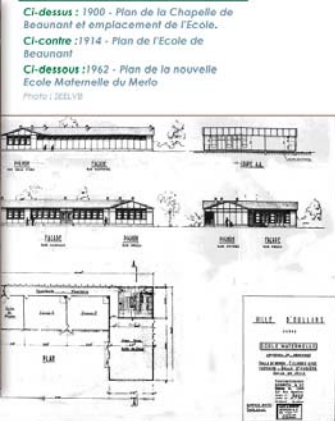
Ci-dessus : 1900 - Plan de la Chapelle de Beaunant et emplacement de l'Ecole.
Ci-contre : 1914 - Plan de l'Ecole de Beaunant
Ci-dessous : 1962 - Plan de la nouvelle Ecole Maternelle du Merlo
Photo : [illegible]

FAÇADE
FAÇADE
FAÇADE
FAÇADE
FAÇADE
PLAN

VILLE D'OULLINS
ECOLE MATERNELLE
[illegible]